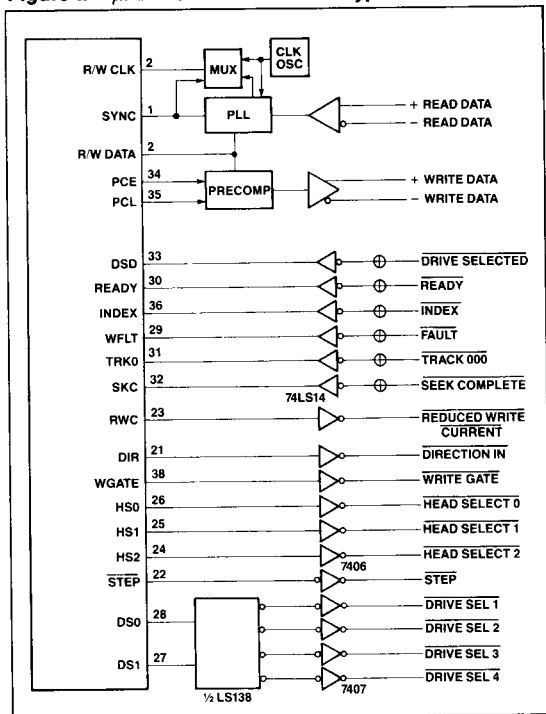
R/W CLK 2
MUX
CLK OSC
SYNC 1
PLL
+ READ DATA
− READ DATA
R/W DATA 2
PCE 34
PCL 35
PRECOMP
+ WRITE DATA
− WRITE DATA
DSD 33
$\overline{\text{DRIVE SELECTED}}$
READY 30
$\overline{\text{READY}}$
INDEX 36
$\overline{\text{INDEX}}$
WFLT 29
$\overline{\text{FAULT}}$
TRK0 31
$\overline{\text{TRACK 000}}$
SKC 32
$\overline{\text{SEEK COMPLETE}}$
74LS14
RWC 23
$\overline{\text{REDUCED WRITE CURRENT}}$
DIR 21
$\overline{\text{DIRECTION IN}}$
WGATE 38
$\overline{\text{WRITE GATE}}$
HS0 26
$\overline{\text{HEAD SELECT 0}}$
HS1 25
$\overline{\text{HEAD SELECT 1}}$
HS2 24
$\overline{\text{HEAD SELECT 2}}$
7406
$\overline{\text{STEP}}$ 22
$\overline{\text{STEP}}$
DS0 28
$\overline{\text{DRIVE SEL 1}}$
$\overline{\text{DRIVE SEL 2}}$
DS1 27
$\overline{\text{DRIVE SEL 3}}$
$\overline{\text{DRIVE SEL 4}}$
7407
½ LS138